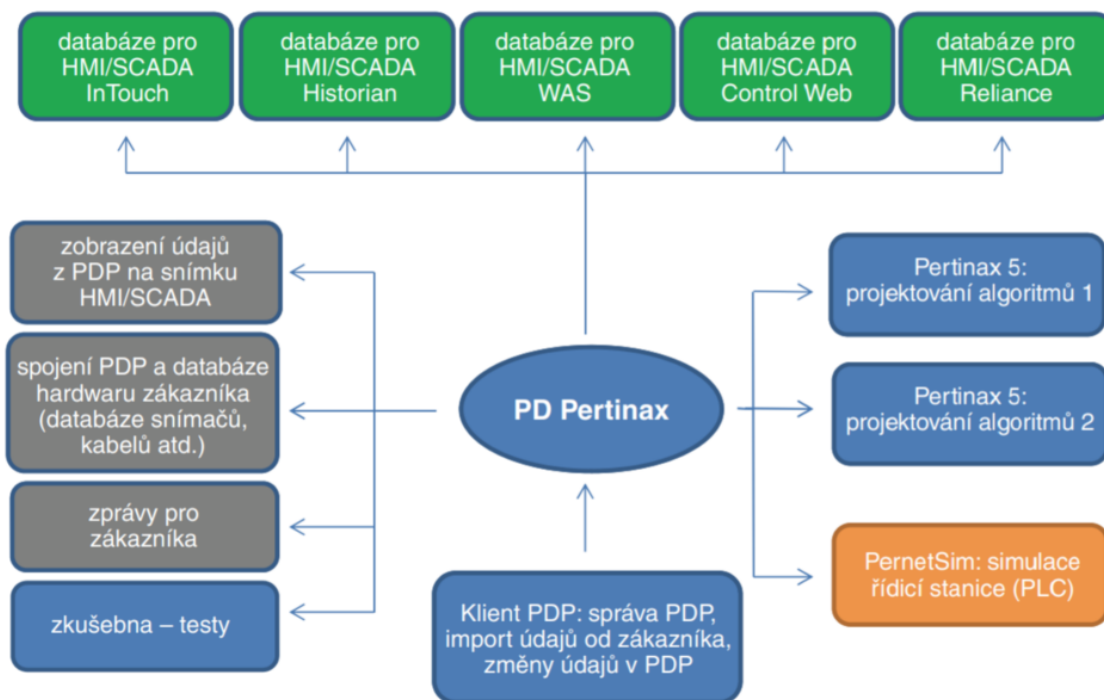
databáze pro HMI/SCADA InTouch

databáze pro HMI/SCADA Historian

databáze pro HMI/SCADA WAS

databáze pro HMI/SCADA Control Web

databáze pro HMI/SCADA Reliance

zobrazení údajů z PDP na snímku HMI/SCADA

spojení PDP a databáze hardwaru zákazníka (databáze snímačů, kabelů atd.)

zprávy pro zákazníka

zkušebna – testy

PD Pertinax

Pertinax 5: projektování algoritmů 1

Pertinax 5: projektování algoritmů 2

PernetSim: simulace řídicí stanice (PLC)

Klient PDP: správa PDP, import údajů od zákazníka, změny údajů v PDP